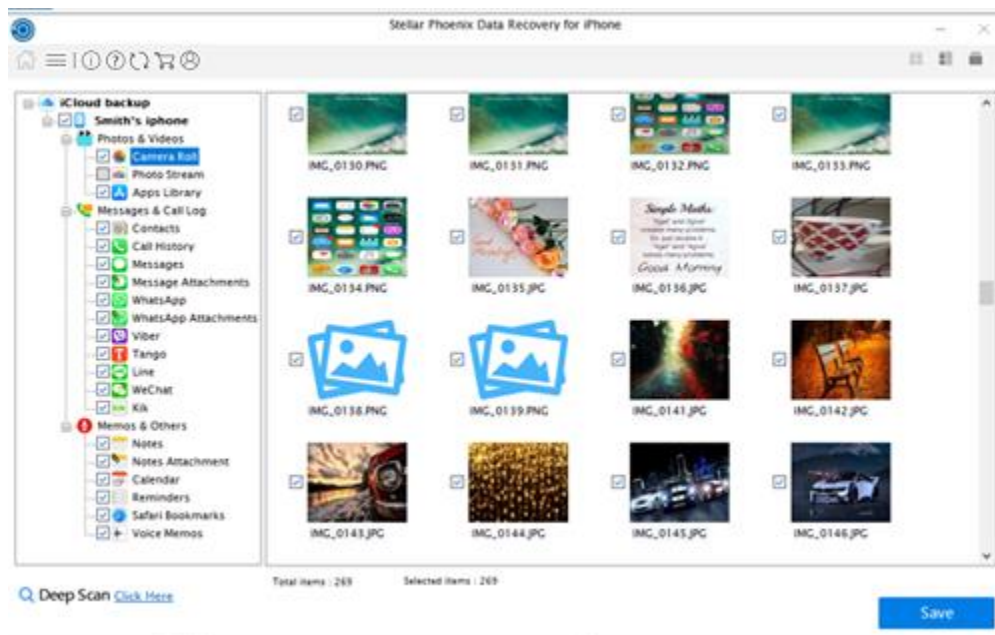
Stellar Phoenix Data Recovery for iPhone

iCloud backup
Smith's iphone
Photos & Videos
Camera Roll
Photo Stream
Apps Library
Messages & Call Log
Contacts
Call History
Messages
Message Attachments
WhatsApp
WhatsApp Attachments
Viber
Tango
Line
WeChat
Kik
Memos & Others
Notes
Notes Attachment
Calendar
Reminders
Safari Bookmarks
Voice Memos

IMG_0130.PNG
IMG_0131.PNG
IMG_0132.PNG
IMG_0133.PNG
IMG_0134.PNG
IMG_0135.JPG
Simple Maths:
Good Morning
IMG_0136.JPG
IMG_0137.JPG
IMG_0138.PNG
IMG_0139.PNG
IMG_0141.JPG
IMG_0142.JPG
IMG_0143.JPG
IMG_0144.JPG
IMG_0145.JPG
IMG_0146.JPG

Total items : 269
Selected items : 269

Deep Scan Click Here

Save